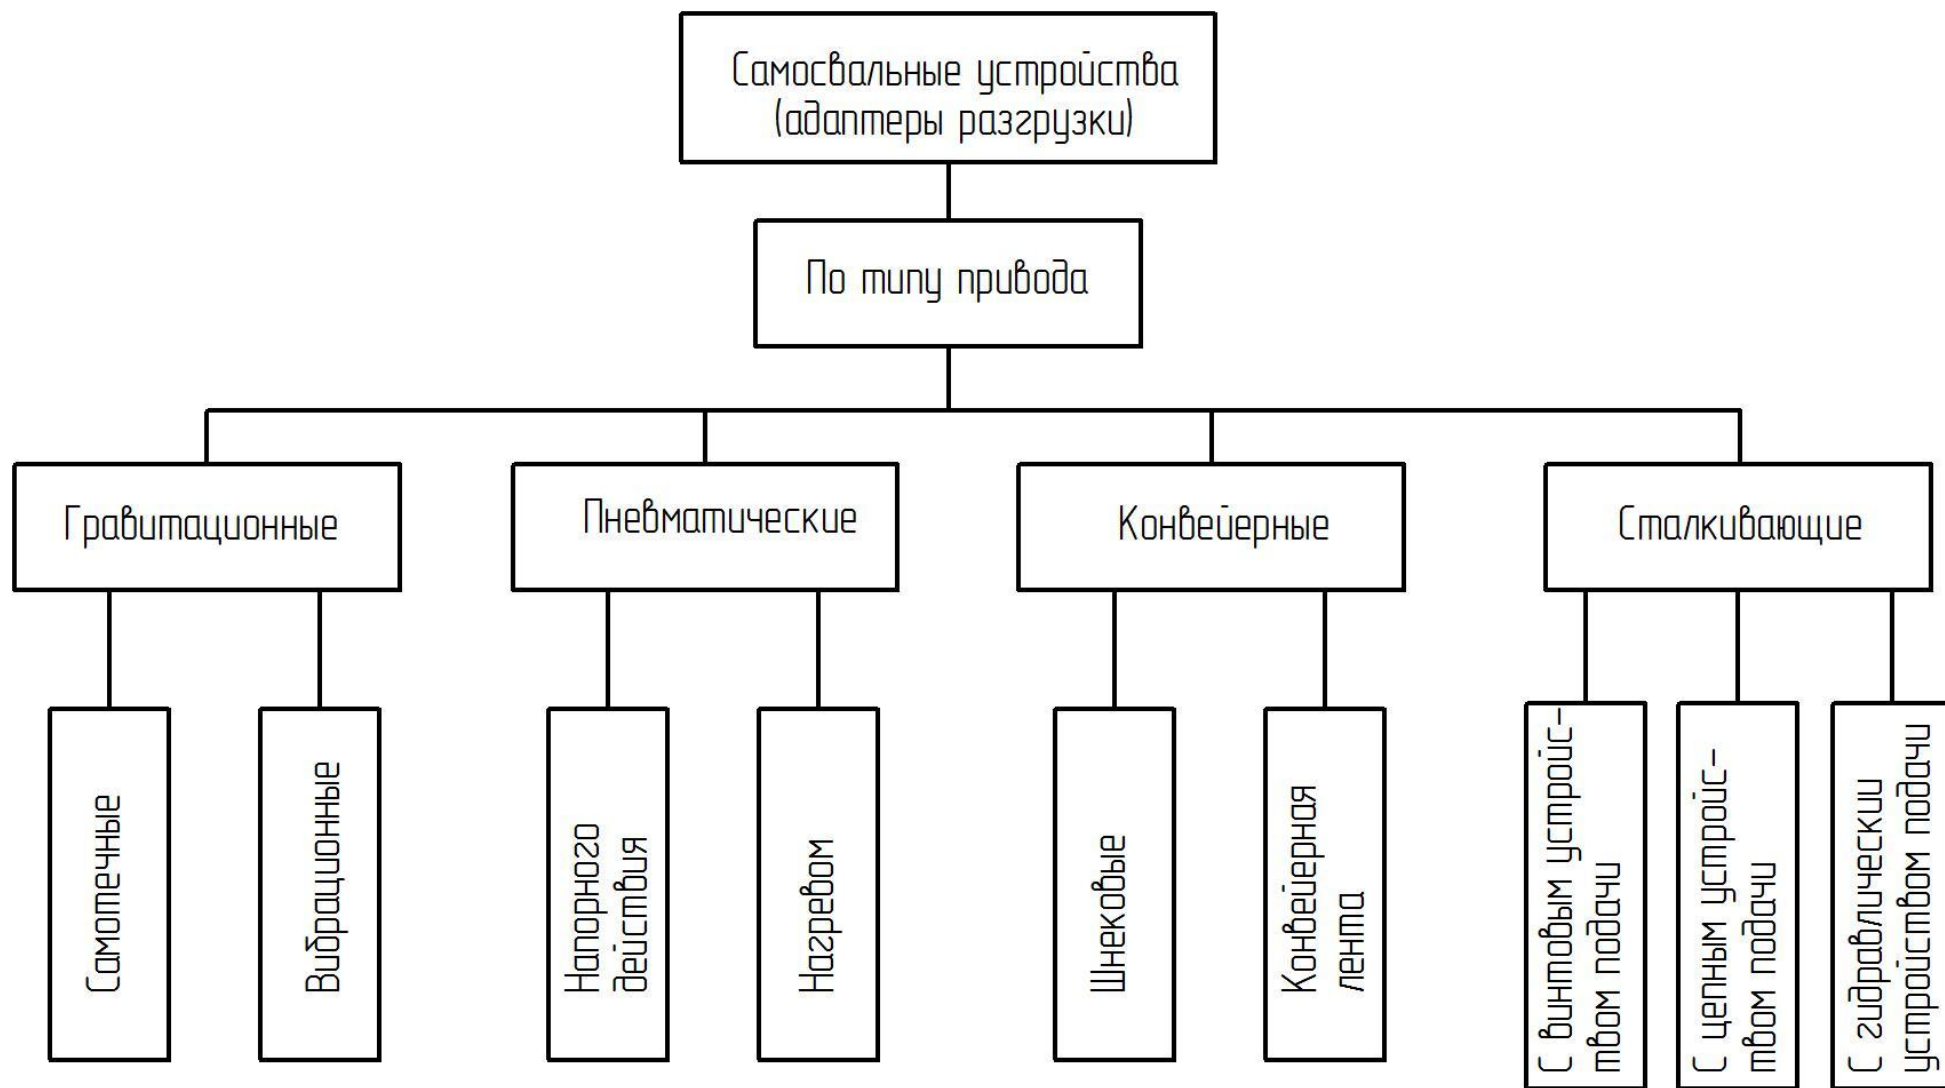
Самосвальные устройства (адаптеры разгрузки)

По типу привода

Гравитационные

Пневматические

Конвейерные

Сталкивающие

Самотечные

Вибрационные

Напорного действия

Нагревом

Шнековые

Конвейерная лента

С винтовым устройством подачи

С цепным устройством подачи

С гидравлическии устройством подачи